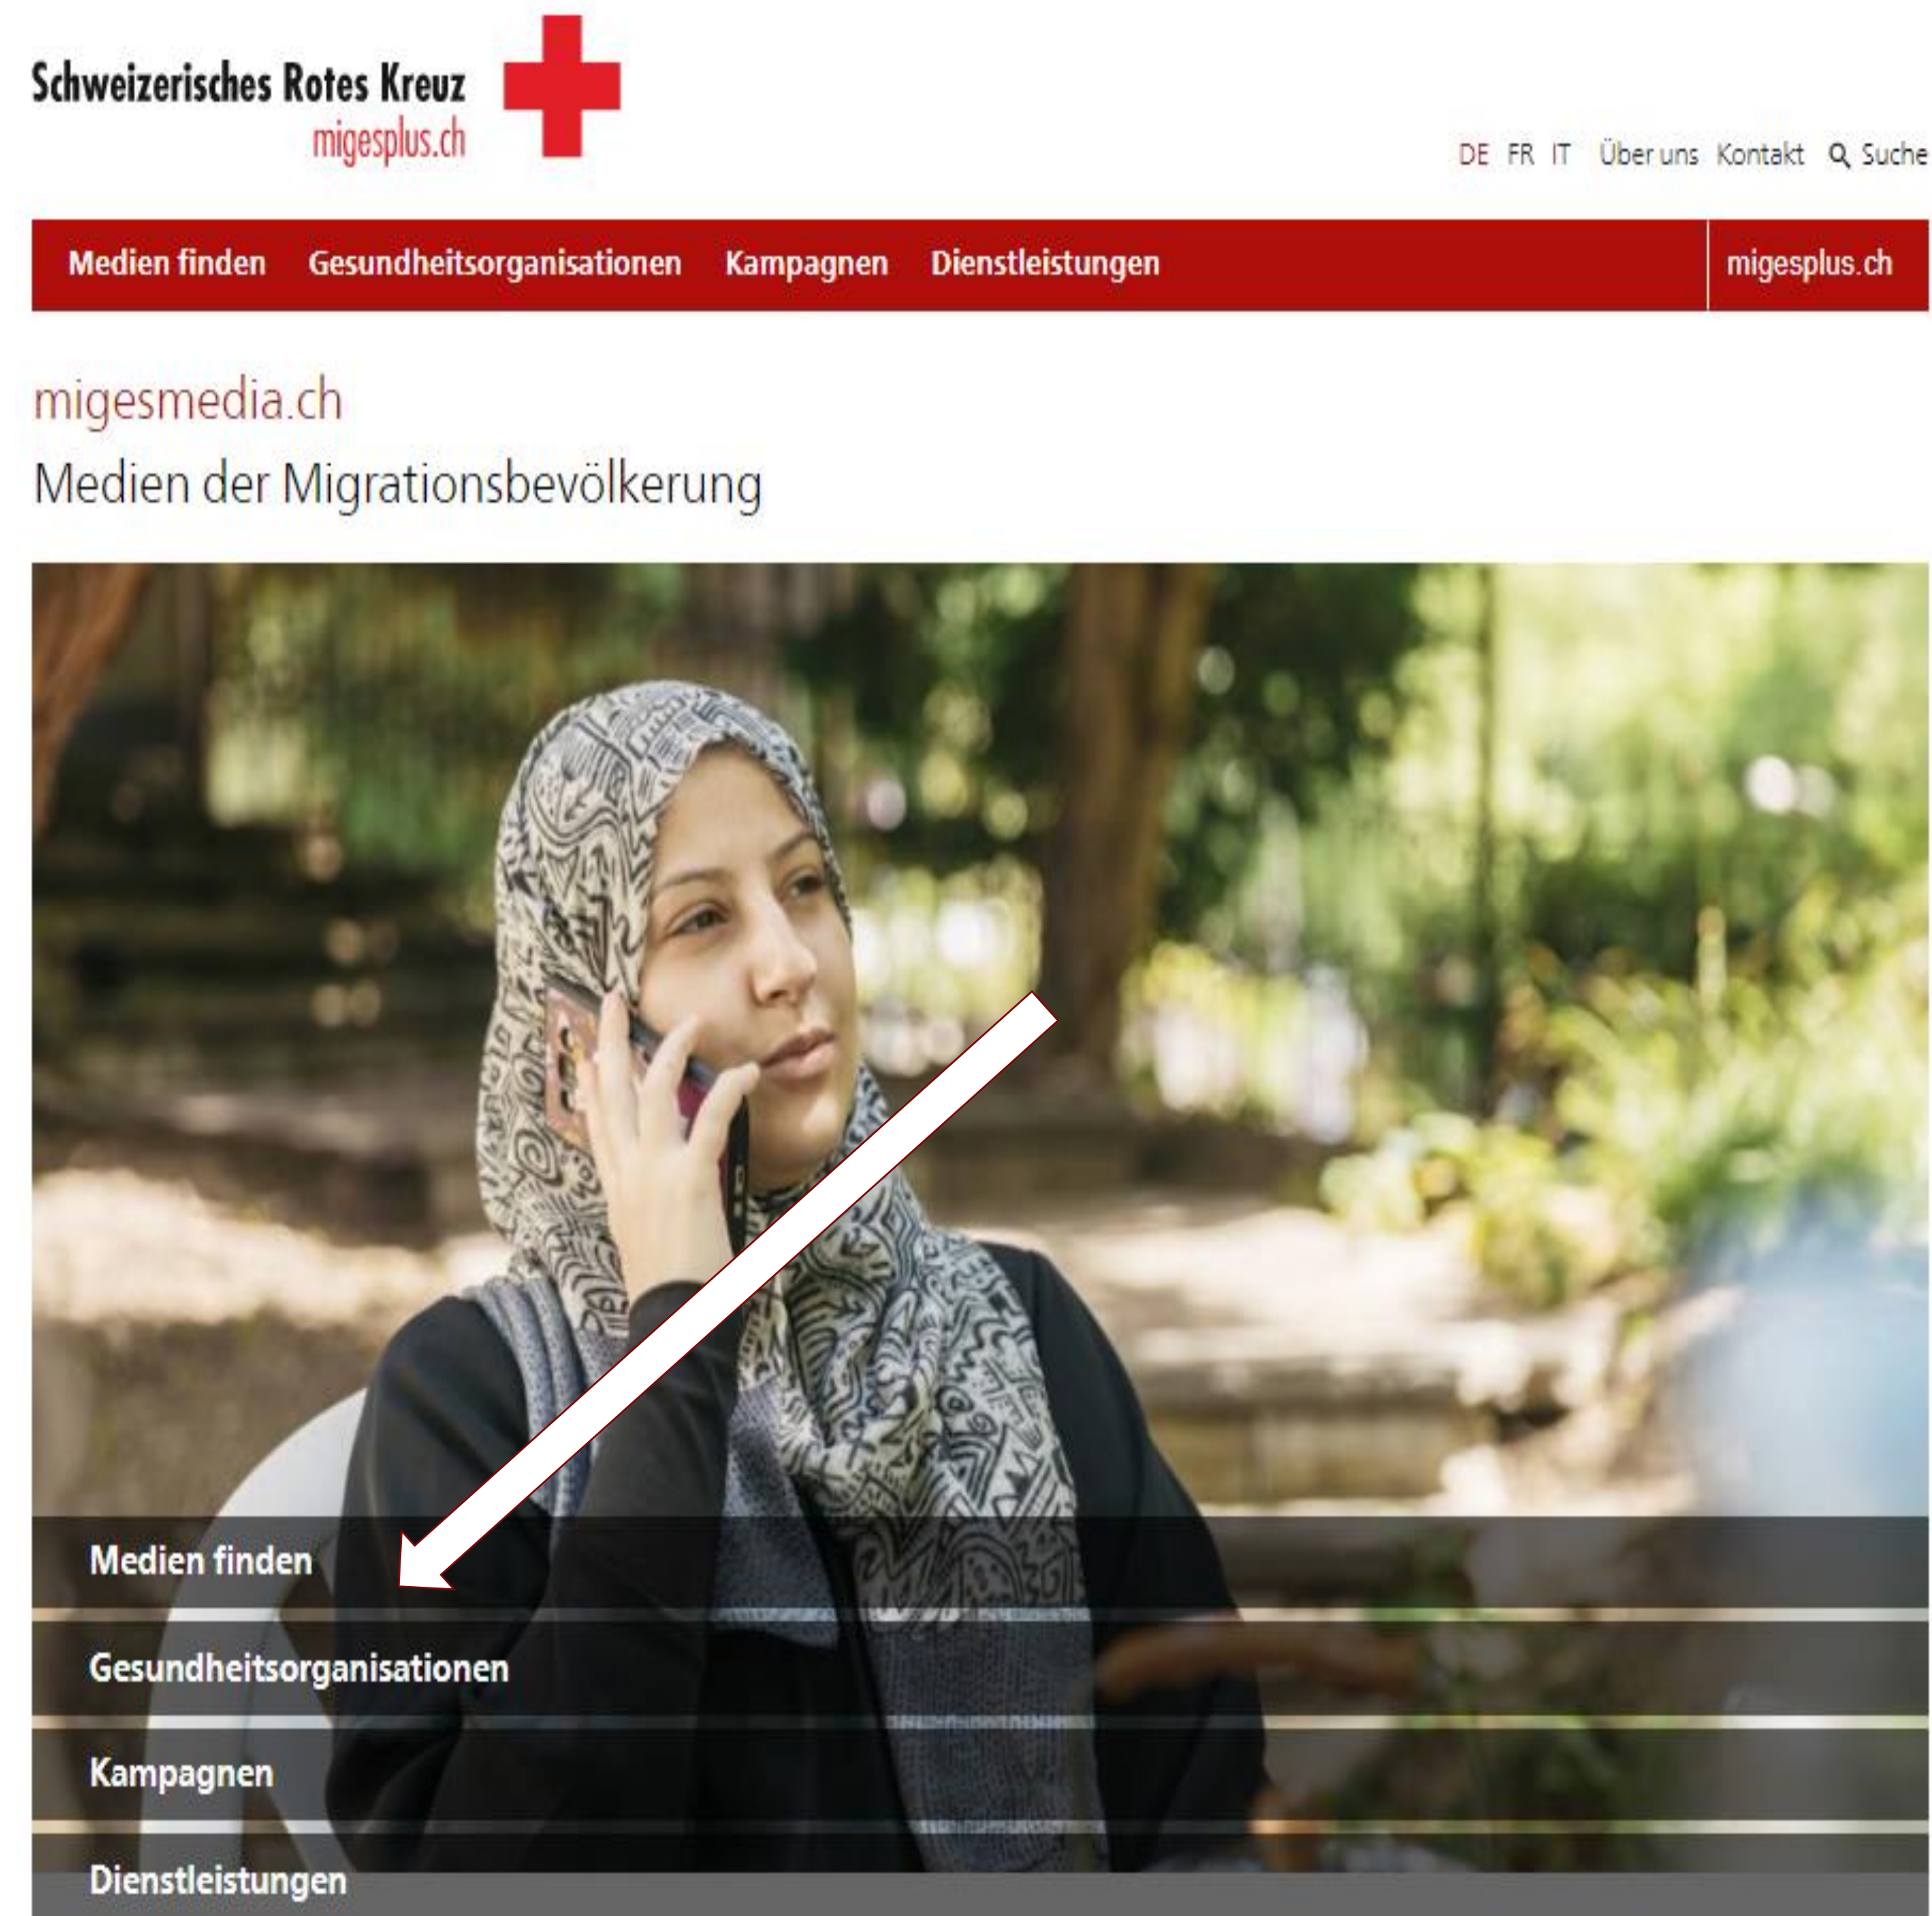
Schweizerisches Rotes Kreuz
migesplus.ch

DE FR IT Über uns Kontakt Suche

Medien finden Gesundheitsorganisationen Kampagnen Dienstleistungen migesplus.ch

migesmedia.ch
Medien der Migrationsbevölkerung

Medien finden
Gesundheitsorganisationen
Kampagnen
Dienstleistungen